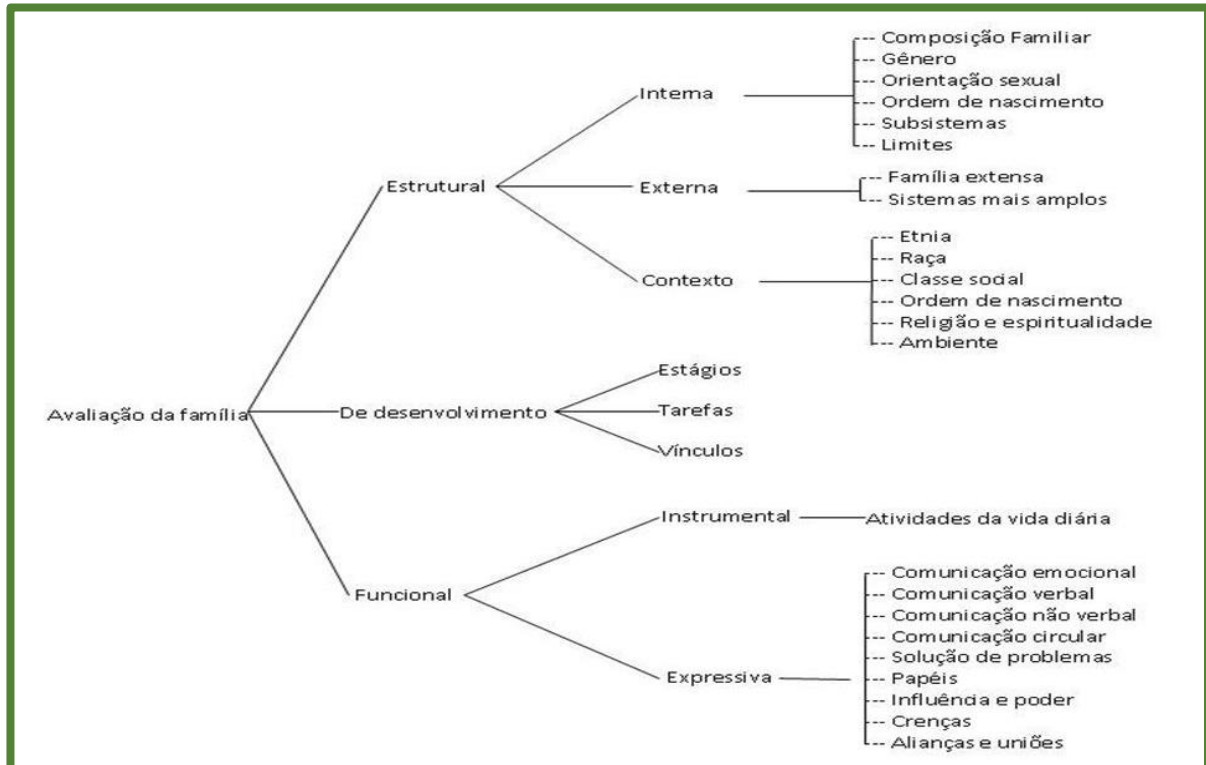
Avaliação da família

Estrutural

Interna
-- Composição Familiar
-- Gênero
-- Orientação sexual
-- Ordem de nascimento
-- Subsistemas
-- Limites

Externa
-- Família extensa
-- Sistemas mais amplos

Contexto
-- Etnia
-- Raça
-- Classe social
-- Ordem de nascimento
-- Religião e espiritualidade
-- Ambiente

De desenvolvimento
Estágios
Tarefas
Vínculos

Funcional

Instrumental
Atividades da vida diária

Expressiva
-- Comunicação emocional
-- Comunicação verbal
-- Comunicação não verbal
-- Comunicação circular
-- Solução de problemas
-- Papéis
-- Influência e poder
-- Crenças
-- Alianças e uniões